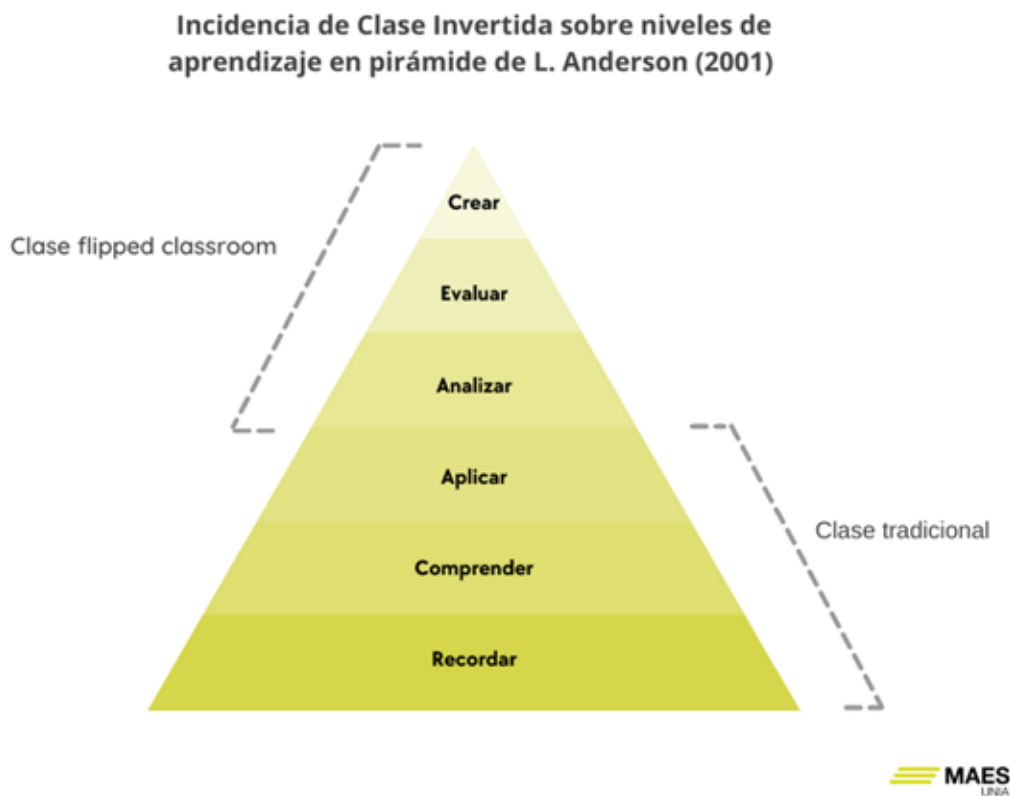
Incidencia de Clase Invertida sobre niveles de aprendizaje en pirámide de L. Anderson (2001)

Clase flipped classroom

Crear

Evaluar

Analizar

Aplicar

Comprender

Recordar

Clase tradicional

MAES
UNIA